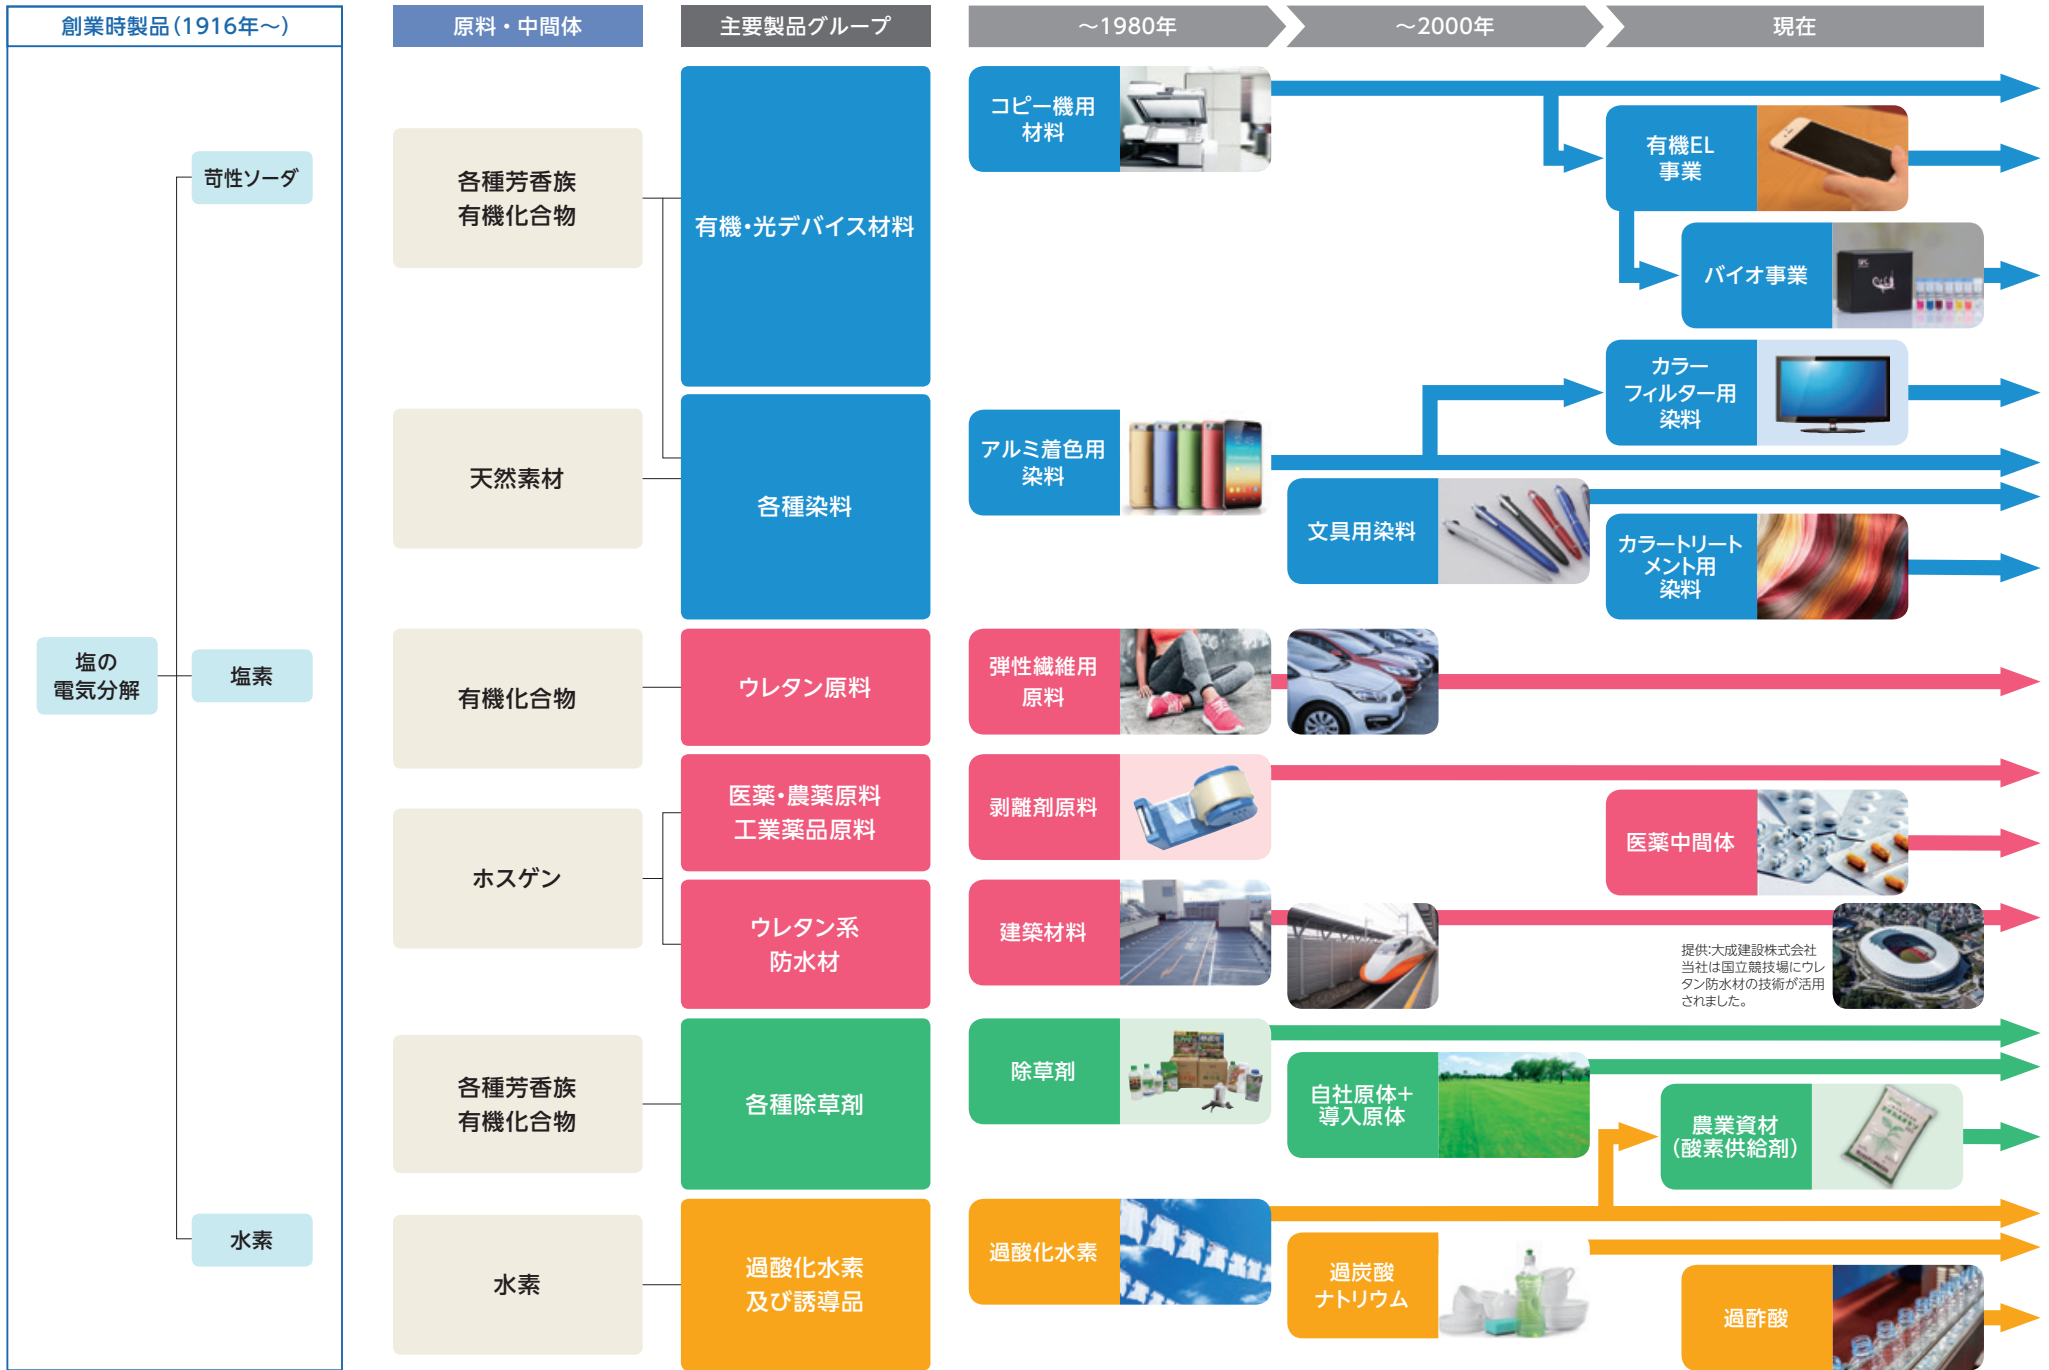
創業時製品(1916年〜)

原料・中間体

主要製品グループ

〜1980年

〜2000年

現在

苛性ソーダ

塩の電気分解

塩素

水素

各種芳香族有機化合物

天然素材

有機化合物

ホスゲン

各種芳香族有機化合物

水素

有機・光デバイス材料

各種染料

ウレタン原料

医薬・農薬原料工業薬品原料

ウレタン系防水材

各種除草剤

過酸化水素及び誘導品

コピー機用材料

有機EL事業

バイオ事業

カラーフィルター用染料

アルミ着色用染料

文具用染料

カラートリートメント用染料

弾性繊維用原料

剥離剤原料

医薬中間体

建築材料

提供:大成建設株式会社
当社は国立競技場にウレタン防水材の技術が活用されました。

除草剤

自社原体+導入原体

農業資材(酸素供給剤)

過酸化水素

過炭酸ナトリウム

過酢酸